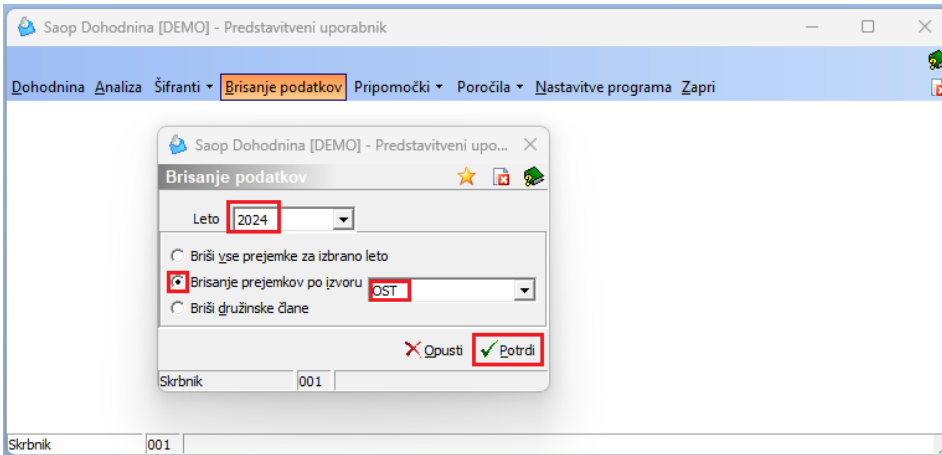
Saop Dohodnina [DEMO] - Predstavitveni uporabnik

Dohodnina Analiza Šifranti Brisanje podatkov Pripomočki Poročila Nastavitve programa Zapri

Saop Dohodnina [DEMO] - Predstavitveni upo...

Brisanje podatkov

Leto 2024

Briši vse prejemke za izbrano leto
Brisanje prejemkov po izvoru OST
Briši družinske člane

Opusti Potrdi

Skrbnik 001

Skrbnik 001